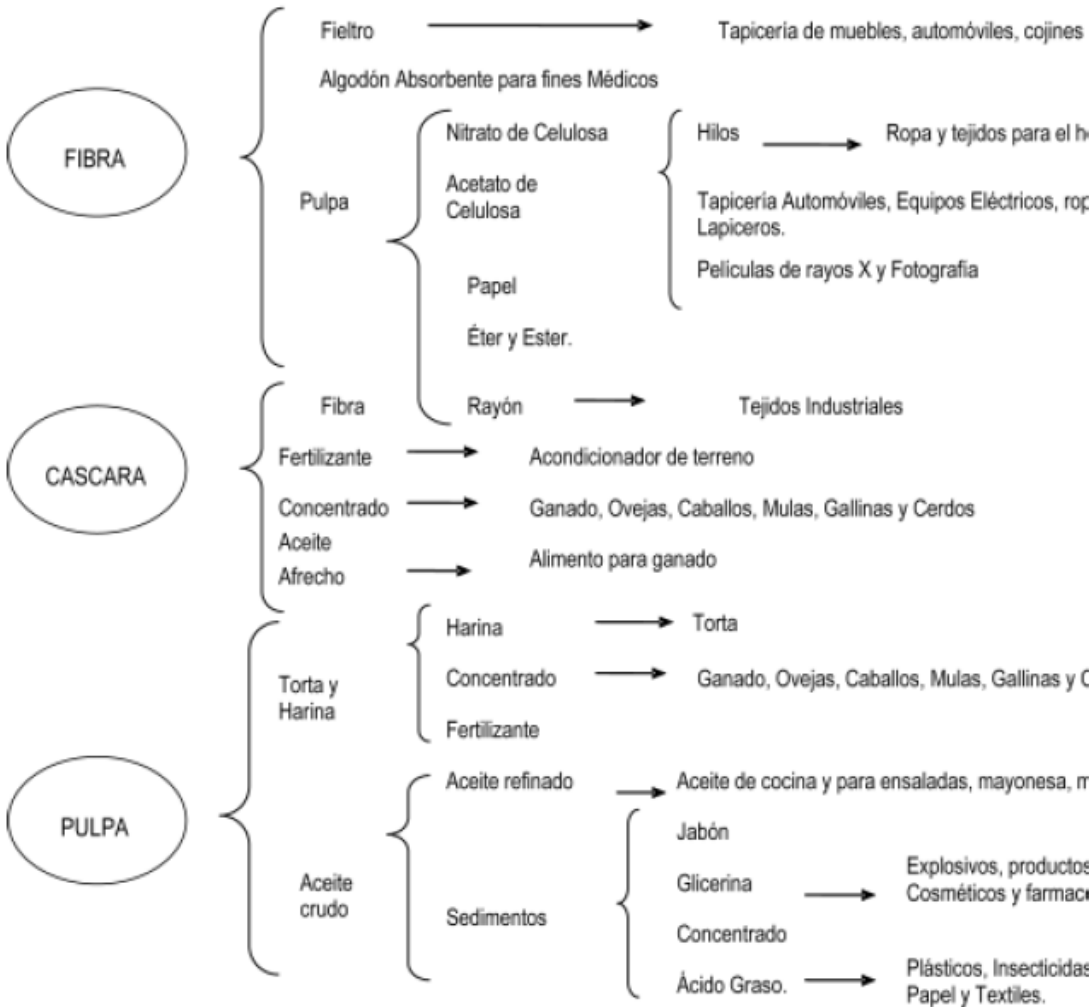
FIBRA

Fieltro

Tapicería de muebles, automóviles, cojines

Algodón Absorbente para fines Médicos

Pulpa

Nitrato de Celulosa

Acetato de Celulosa

Hilos

Ropa y tejidos para el h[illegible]

Tapicería Automóviles, Equipos Eléctricos, rop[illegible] Lapiceros.

Películas de rayos X y Fotografía

Papel

Éter y Ester.

Rayón

Tejidos Industriales

CASCARA

Fibra

Fertilizante

Acondicionador de terreno

Concentrado

Ganado, Ovejas, Caballos, Mulas, Gallinas y Cerdos

Aceite

Afrecho

Alimento para ganado

PULPA

Torta y Harina

Harina

Torta

Concentrado

Ganado, Ovejas, Caballos, Mulas, Gallinas y C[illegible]

Fertilizante

Aceite crudo

Aceite refinado

Aceite de cocina y para ensaladas, mayonesa, m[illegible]

Sedimentos

Jabón

Glicerina

Explosivos, productos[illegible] Cosméticos y farmac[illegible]

Concentrado

Ácido Graso.

Plásticos, Insecticidas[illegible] Papel y Textiles.